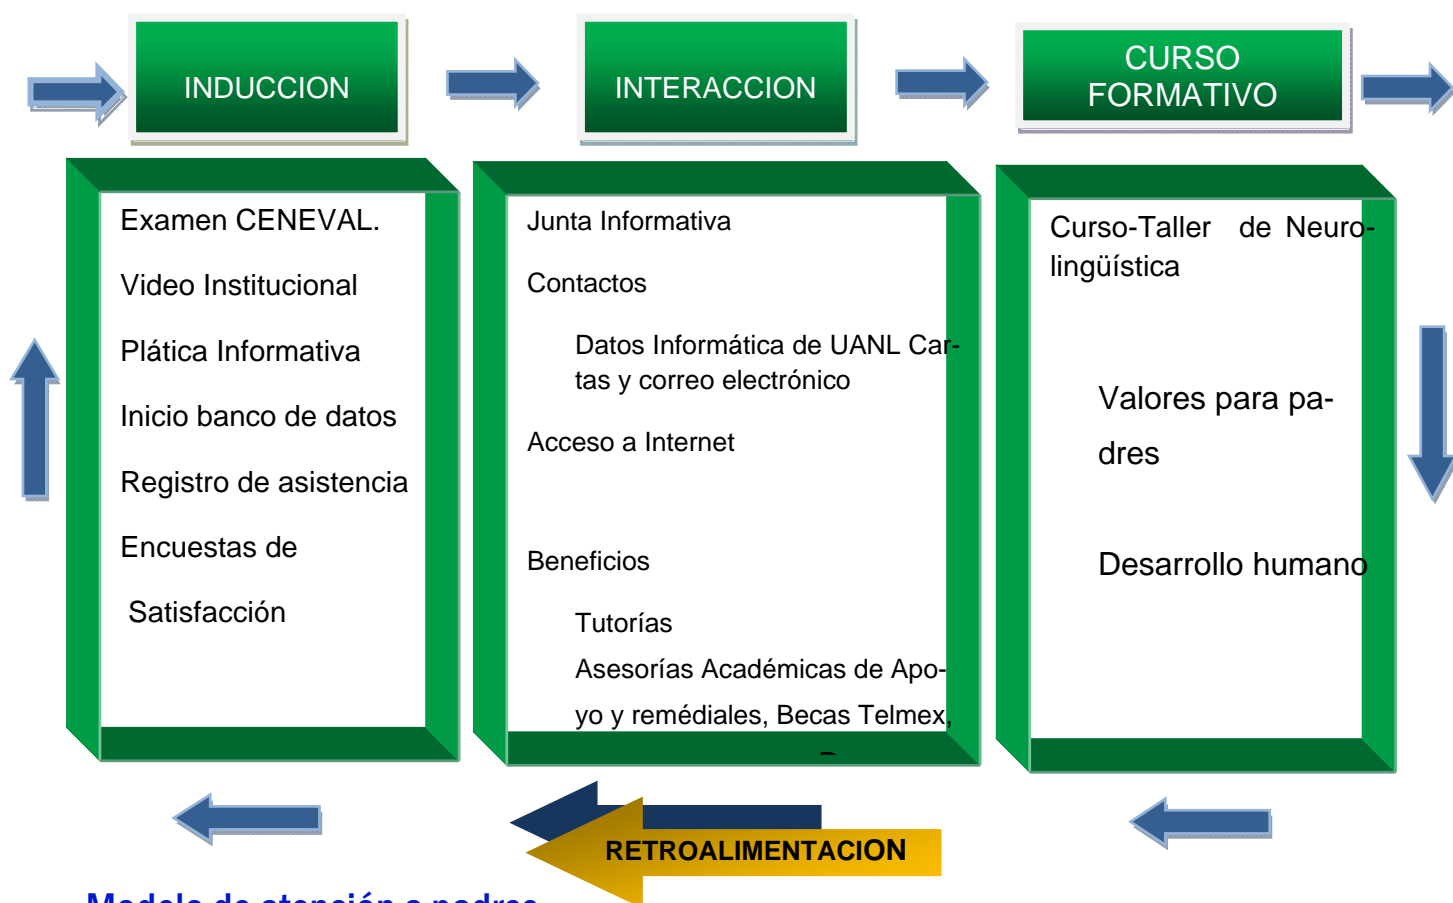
INDUCCION

INTERACCION

CURSO FORMATIVO

Examen CENEVAL.

Video Institucional

Plática Informativa

Inicio banco de datos

Registro de asistencia

Encuestas de

Satisfacción

Junta Informativa

Contactos

Datos Informática de UANL Cartas y correo electrónico

Acceso a Internet

Beneficios

Tutorías

Asesorías Académicas de Apoyo y remédiales, Becas Telmex,

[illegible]

Curso-Taller de Neurolingüística

Valores para padres

Desarrollo humano

RETROALIMENTACION

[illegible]